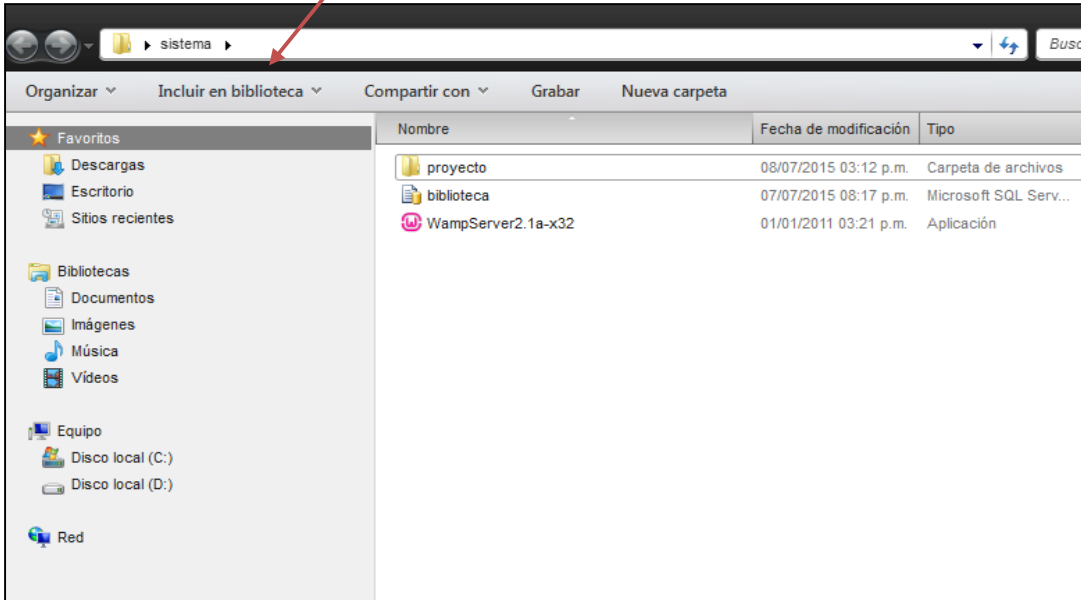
sistema

Busc

Organizar
Incluir en biblioteca
Compartir con
Grabar
Nueva carpeta

Favoritos
Descargas
Escritorio
Sitios recientes

Bibliotecas
Documentos
Imágenes
Música
Vídeos

Equipo
Disco local (C:)
Disco local (D:)

Red

| Nombre | Fecha de modificación | Tipo |
|---|---|---|
| proyecto | 08/07/2015 03:12 p.m. | Carpeta de archivos |
| biblioteca | 07/07/2015 08:17 p.m. | Microsoft SQL Serv... |
| WampServer2.1a-x32 | 01/01/2011 03:21 p.m. | Aplicación |